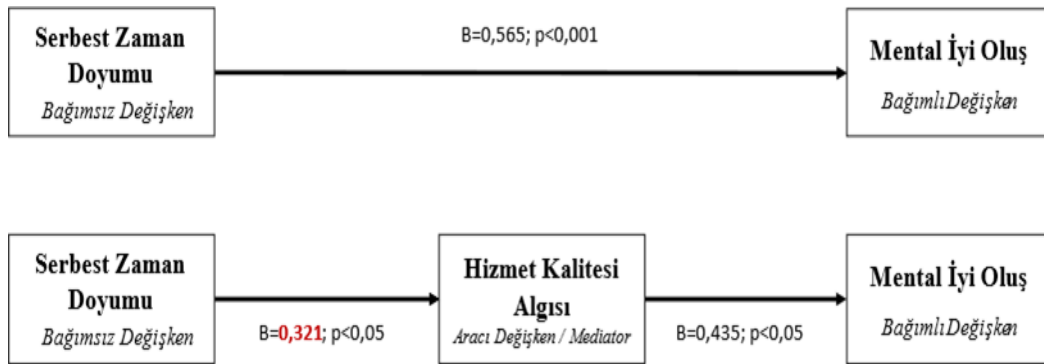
Serbest Zaman Doyumu
Bağımsız Değişken

B=0,565; p<0,001

Mental İyi Oluş
BağımlıDeğişken

Serbest Zaman Doyumu
Bağımsız Değişken

B=0,321; p<0,05

Hizmet Kalitesi Algısı
Aracı Değişken / Mediator

B=0,435; p<0,05

Mental İyi Oluş
BağımlıDeğişken